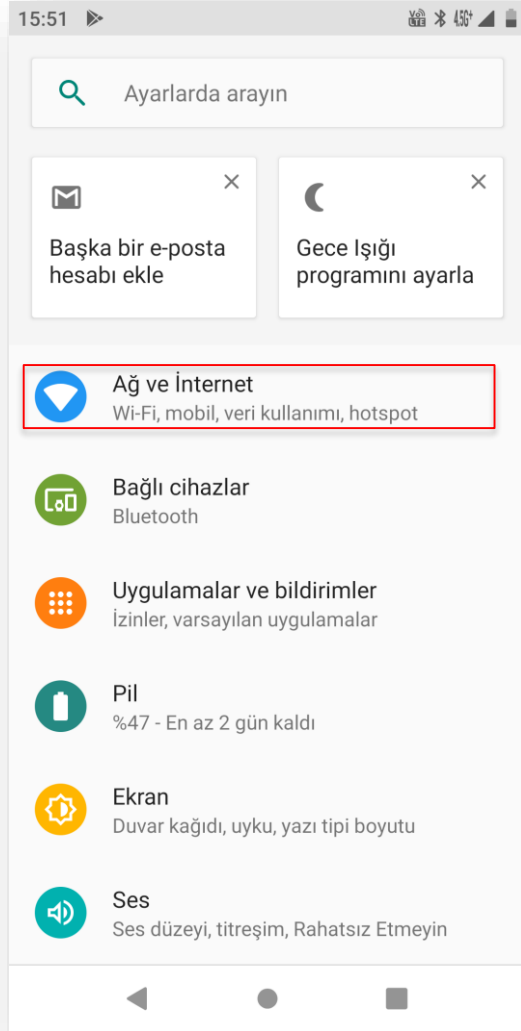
15:51 LTE 4.5G+

Ayarlarda arayın

Başka bir e-posta hesabı ekle

Gece Işığı programını ayarla

Ağ ve İnternet
Wi-Fi, mobil, veri kullanımı, hotspot

Bağlı cihazlar
Bluetooth

Uygulamalar ve bildirimler
İzinler, varsayılan uygulamalar

Pil
%47 - En az 2 gün kaldı

Ekran
Duvar kağıdı, uyku, yazı tipi boyutu

Ses
Ses düzeyi, titreşim, Rahatsız Etmeyin